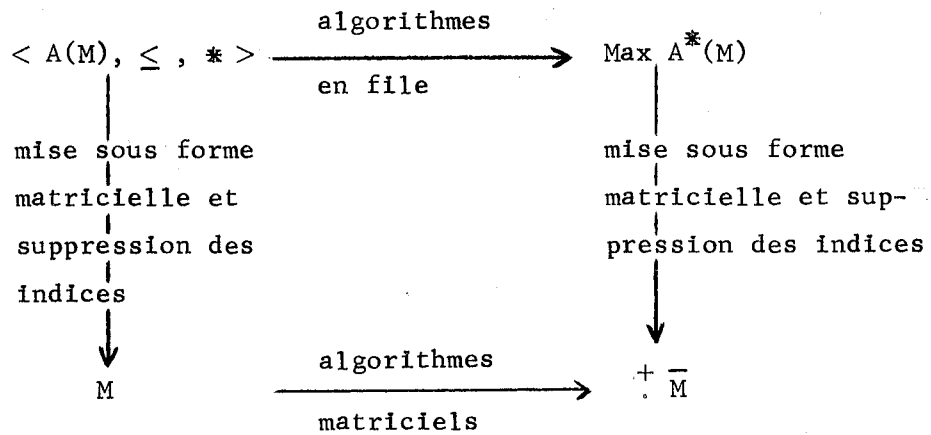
$< A(M), \leq , * >$ algorithmes en file Max $A^*(M)$

mise sous forme matricielle et suppression des indices

mise sous forme matricielle et suppression des indices

M algorithmes matriciels $\dot{+}\ \overline{M}$